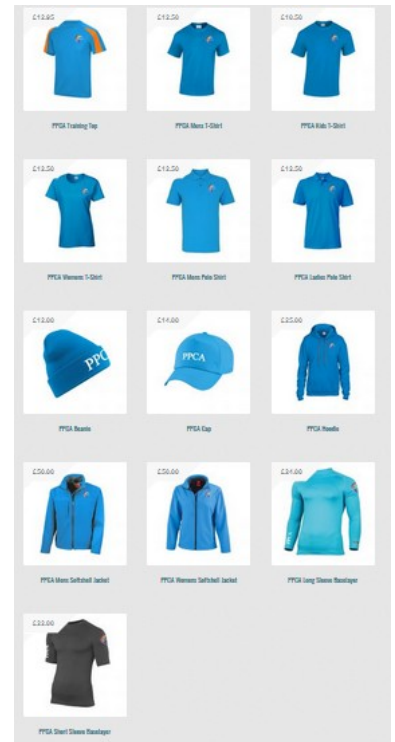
£13.85
PPCA Training Top

£12.50
PPCA Mens T-Shirt

£10.50
PPCA Kids T-Shirt

£12.50
PPCA Womens T-Shirt

£12.50
PPCA Mens Polo Shirt

£12.50
PPCA Ladies Polo Shirt

£12.00
PPCA
PPCA Beanie

£14.00
PPCA
PPCA Cap

£25.00
PPCA Hoodie

£30.00
PPCA Mens Softshell Jacket

£30.00
PPCA Womens Softshell Jacket

£34.00
PPCA Long Sleeve Baselayer

£32.00
PPCA Short Sleeve Baselayer